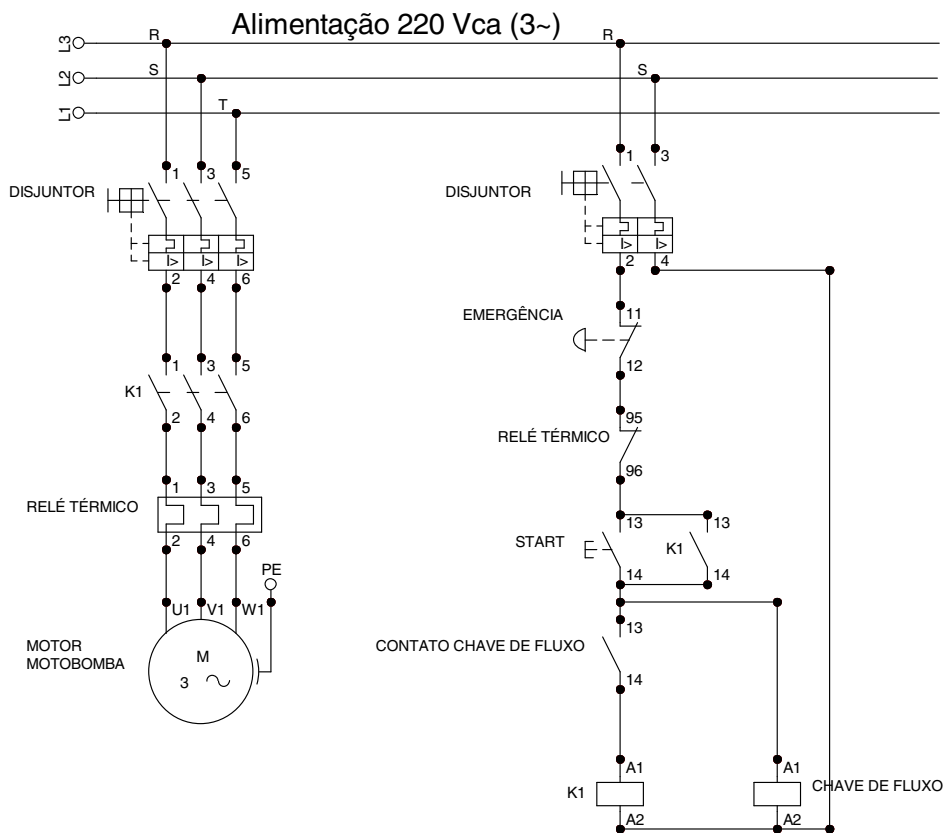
Alimentação 220 Vca (3~)

L3
L2
L1

R
S
T

R
S

1
3
5

DISJUNTOR

2
4
6

1
3
5

K1

2
4
6

1
3
5

RELÉ TÉRMICO

2
4
6

PE

U1
V1
W1

MOTOR
MOTOBOMBA

M
3 ~

1
3

DISJUNTOR

2
4

EMERGÊNCIA

11
12

95
RELÉ TÉRMICO
96

13
13
START
K1
14
14

13
CONTATO CHAVE DE FLUXO
14

A1
A1
K1
CHAVE DE FLUXO
A2
A2